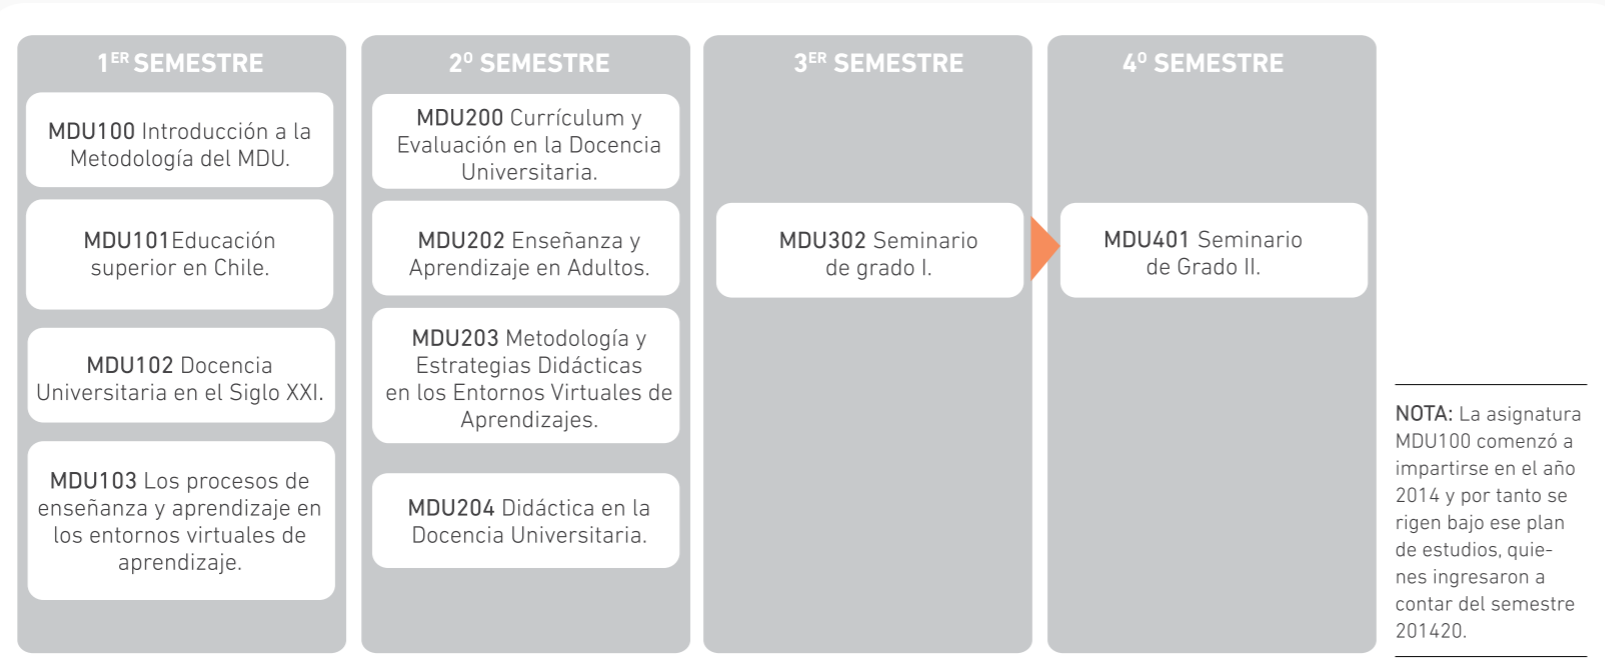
1$^{ER}$ SEMESTRE

MDU100 Introducción a la Metodología del MDU.

MDU101Educación superior en Chile.

MDU102 Docencia Universitaria en el Siglo XXI.

MDU103 Los procesos de enseñanza y aprendizaje en los entornos virtuales de aprendizaje.

2$^{O}$ SEMESTRE

MDU200 Currículum y Evaluación en la Docencia Universitaria.

MDU202 Enseñanza y Aprendizaje en Adultos.

MDU203 Metodología y Estrategias Didácticas en los Entornos Virtuales de Aprendizajes.

MDU204 Didáctica en la Docencia Universitaria.

3$^{ER}$ SEMESTRE

MDU302 Seminario de grado I.

4$^{O}$ SEMESTRE

MDU401 Seminario de Grado II.

NOTA: La asignatura MDU100 comenzó a impartirse en el año 2014 y por tanto se rigen bajo ese plan de estudios, quienes ingresaron a contar del semestre 201420.